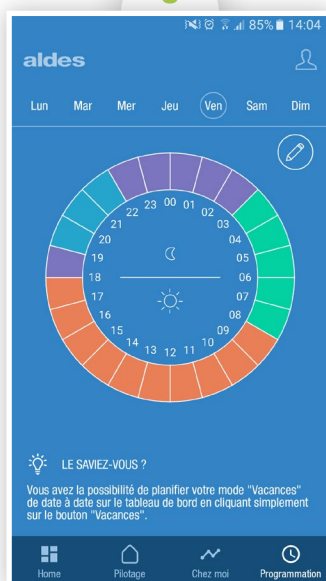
85% 14:04

aldes

Lun Mar Mer Jeu Ven Sam Dim

23 00 01
22 02
21 03
20 04
19 05
18 06
17 07
16 08
15 09
14 10
13 12 11

LE SAVIEZ-VOUS ?

Vous avez la possibilité de planifier votre mode "Vacances" de date à date sur le tableau de bord en cliquant simplement sur le bouton "Vacances".

Home Pilotage Chez moi Programmation